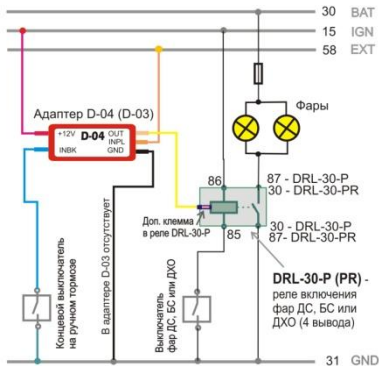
30 BAT
15 IGN
58 EXT

Адаптер D-04 (D-03)

+12V
D-04
OUT
INPL
INBK
GND

Фары

86
87 - DRL-30-P
30 - DRL-30-PR

Доп. клемма в реле DRL-30-P

85

30 - DRL-30-P
87- DRL-30-PR

Концевой выключатель на ручном тормозе

В адаптере D-03 отсутствует

Выключатель фар ДС, БС или ДХО

**DRL-30-P (PR)** - реле включения фар ДС, БС или ДХО (4 вывода)

31 GND